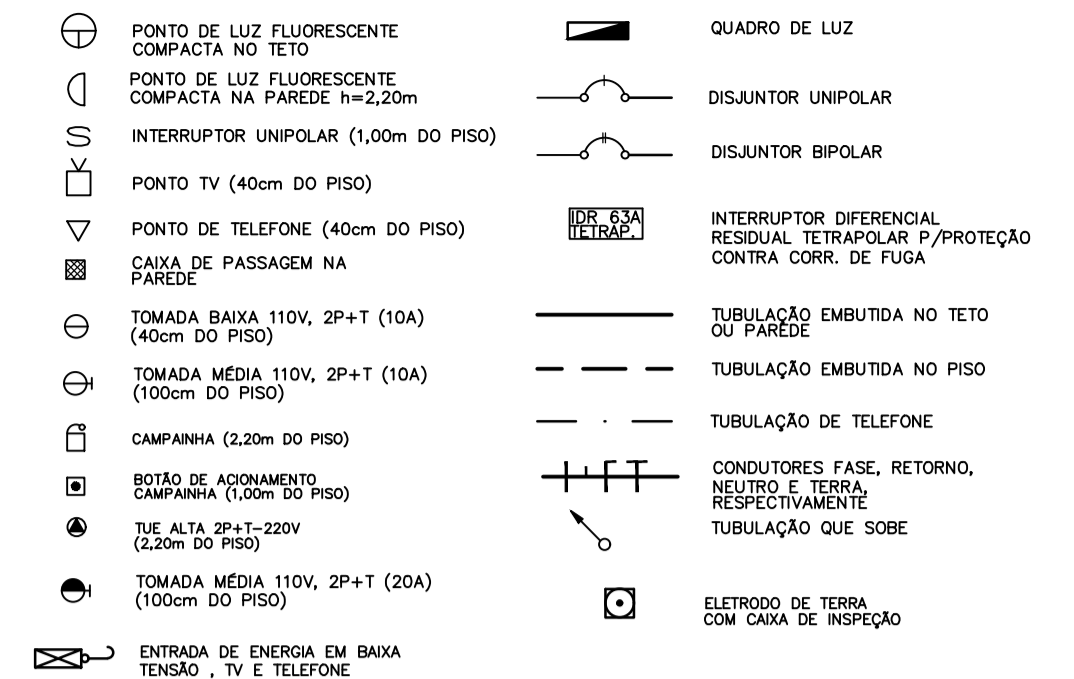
PONTO DE LUZ FLUORESCENTE COMPACTA NO TETO

PONTO DE LUZ FLUORESCENTE COMPACTA NA PAREDE h=2,20m

S INTERRUPTOR UNIPOLAR (1,00m DO PISO)

PONTO TV (40cm DO PISO)

PONTO DE TELEFONE (40cm DO PISO)

CAIXA DE PASSAGEM NA PAREDE

TOMADA BAIXA 110V, 2P+T (10A) (40cm DO PISO)

TOMADA MÉDIA 110V, 2P+T (10A) (100cm DO PISO)

CAMPAINHA (2,20m DO PISO)

BOTÃO DE ACIONAMENTO CAMPAINHA (1,00m DO PISO)

TUE ALTA 2P+T–220V (2,20m DO PISO)

TOMADA MÉDIA 110V, 2P+T (20A) (100cm DO PISO)

ENTRADA DE ENERGIA EM BAIXA TENSÃO , TV E TELEFONE

QUADRO DE LUZ

DISJUNTOR UNIPOLAR

DISJUNTOR BIPOLAR

IDR 63A TETRAP.

INTERRUPTOR DIFERENCIAL RESIDUAL TETRAPOLAR P/PROTEÇÃO CONTRA CORR. DE FUGA

TUBULAÇÃO EMBUTIDA NO TETO OU PAREDE

TUBULAÇÃO EMBUTIDA NO PISO

TUBULAÇÃO DE TELEFONE

CONDUTORES FASE, RETORNO, NEUTRO E TERRA, RESPECTIVAMENTE

TUBULAÇÃO QUE SOBE

ELETRODO DE TERRA COM CAIXA DE INSPEÇÃO